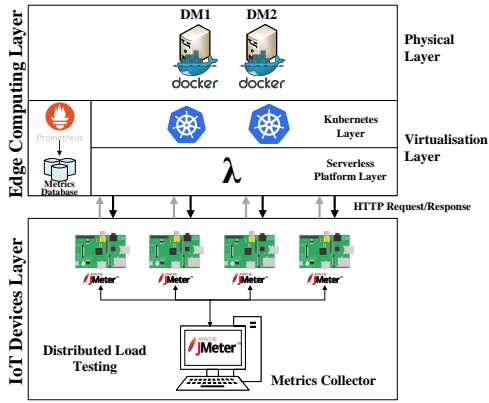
Edge Computing Layer

DM1

DM2

docker

docker

Physical Layer

Prometheus

Metrics Database

Kubernetes Layer

Virtualisation Layer

λ

Serverless Platform Layer

HTTP Request/Response

IoT Devices Layer

JMeter

JMeter

JMeter

JMeter

APACHE JMeter

Distributed Load Testing

Metrics Collector